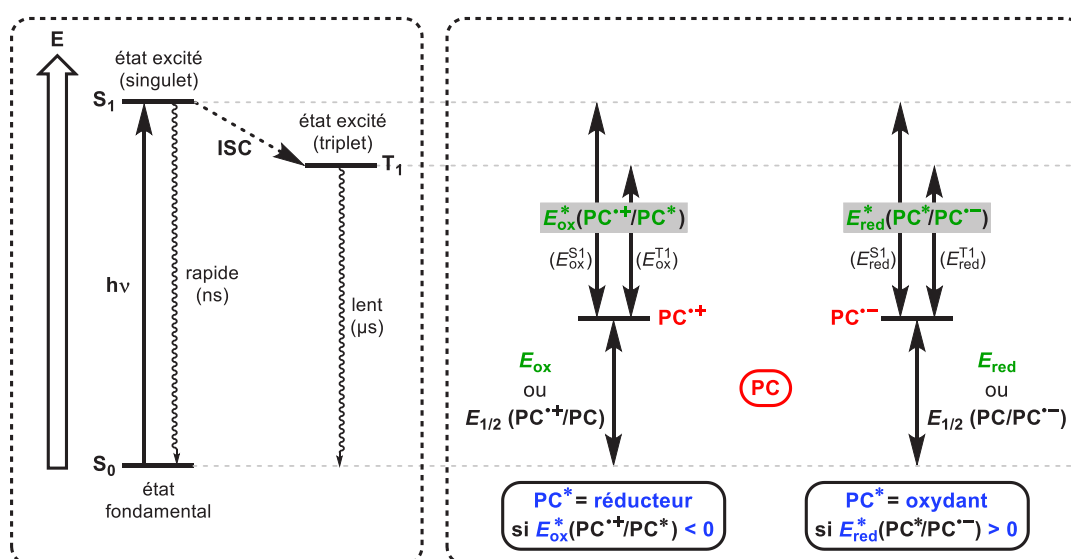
E

état excité (singulet)

$S_1$

ISC

état excité (triplet)

$T_1$

hν

rapide (ns)

lent (μs)

$S_0$

état fondamental

$E^*_{ox}(PC^{•+}/PC^*)$

$(E^{S1}_{ox})$ $(E^{T1}_{ox})$

$PC^{•+}$

$E_{ox}$ ou $E_{1/2}$ $(PC^{•+}/PC)$

PC

$E^*_{red}(PC^*/PC^{•-})$

$(E^{S1}_{red})$ $(E^{T1}_{red})$

$PC^{•-}$

$E_{red}$ ou $E_{1/2}$ $(PC/PC^{•-})$

$PC^*$ = réducteur si $E^*_{ox}(PC^{•+}/PC^*) < 0$

$PC^*$ = oxydant si $E^*_{red}(PC^*/PC^{•-}) > 0$